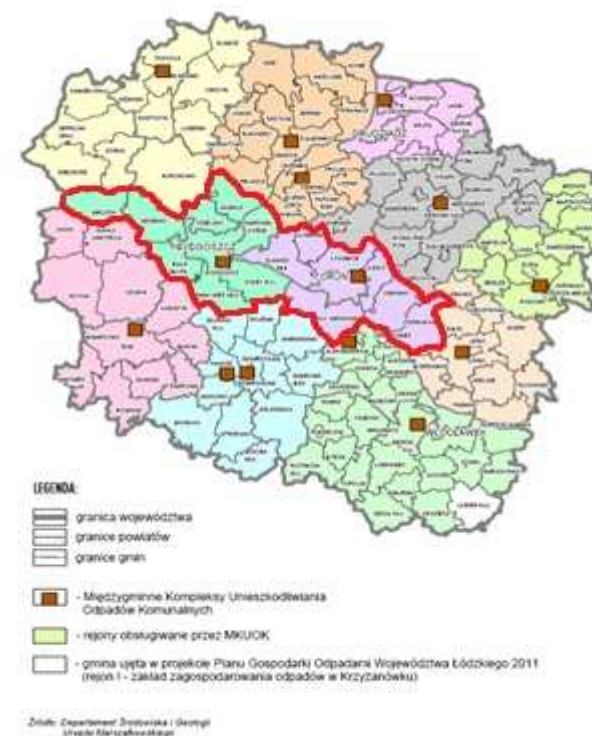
LEGENDA:

granica województwa
granice powiatów
granice gmin

- Międzygminne Kompleksy Unieszkodliwiania Odpadów Komunalnych

- rejony obsługiwane przez MKUOK

- gmina ujęta w projekcie Planu Gospodarki Odpadami Województwa Łódzkiego 2011 (rejon I - zakład zagospodarowania odpadów w Krzyżanówku)

Źródło: Departament Środowiska i Geologii Urzędu Marszałkowskiego